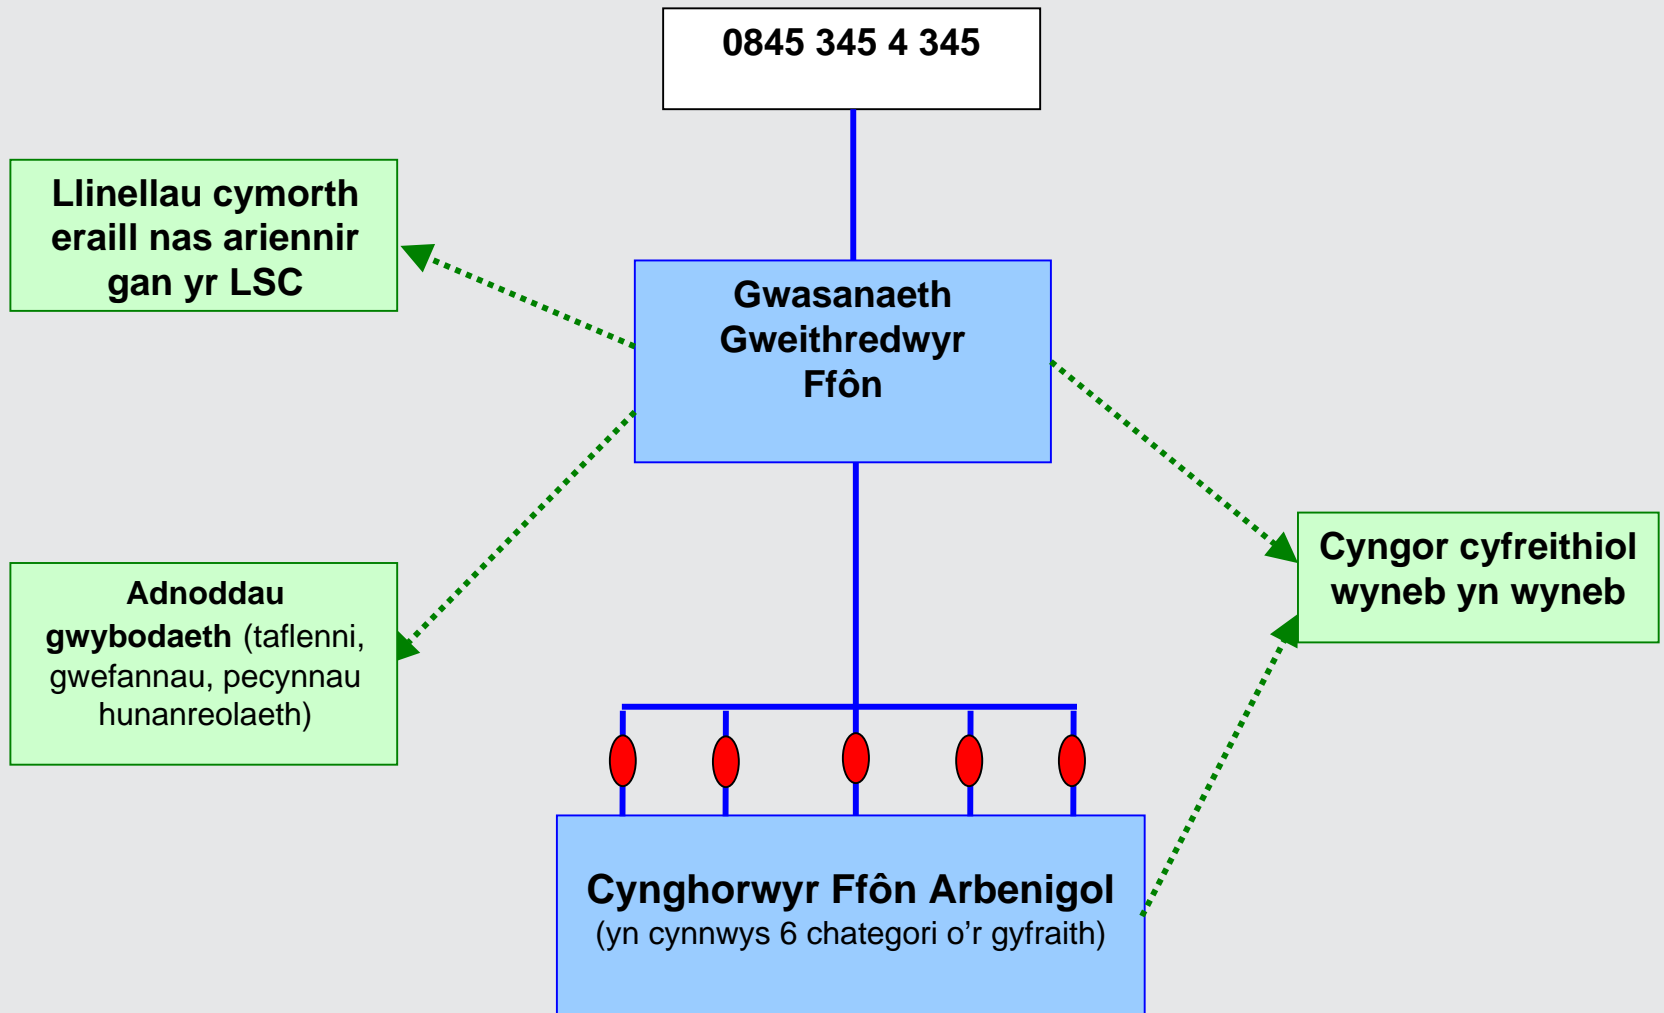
0845 345 4 345

Llinellau cymorth eraill nas ariennir gan yr LSC

Gwasanaeth Gweithredwyr Ffôn

Adnoddau gwybodaeth (taflenni, gwefannau, pecynnau hunanreolaeth)

Cyngor cyfreithiol wyneb yn wyneb

Cynghorwyr Ffôn Arbenigol
(yn cynnwys 6 chategori o'r gyfraith)